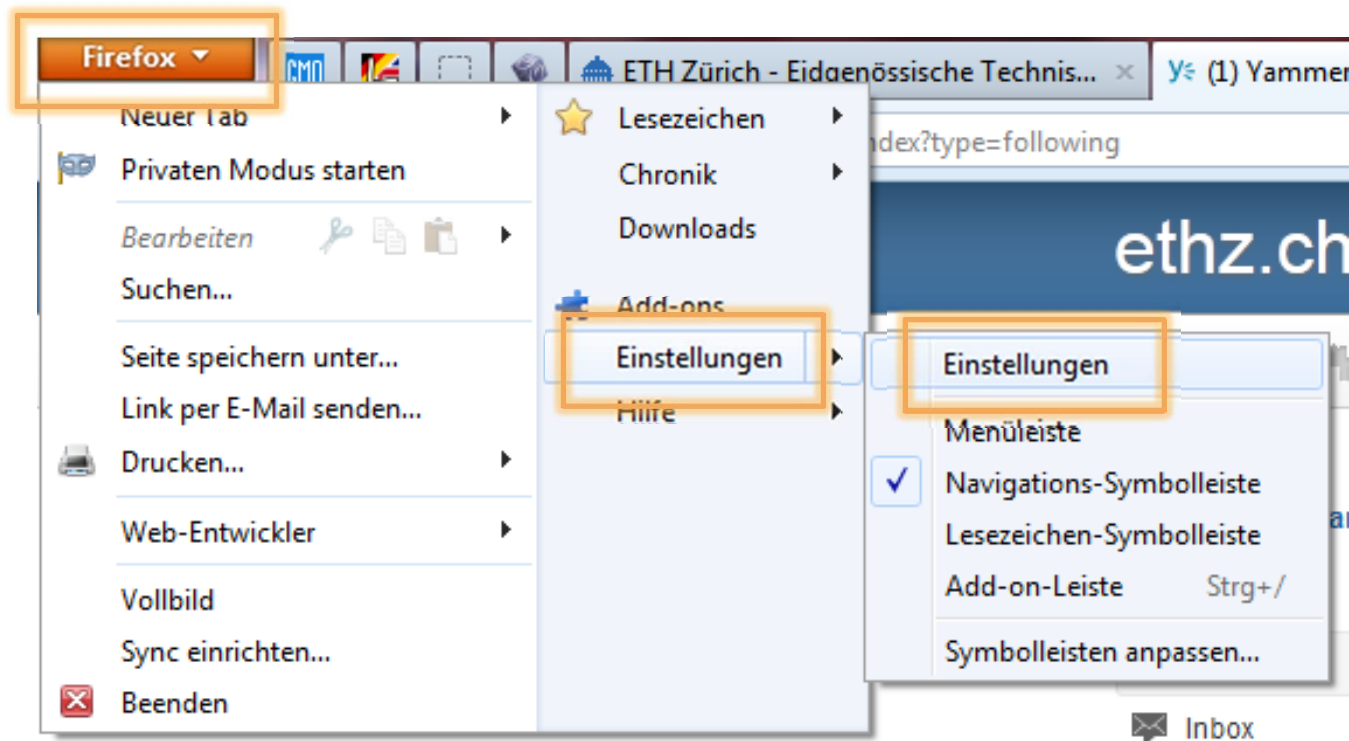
Firefox

CMO

ETH Zürich - Eidgenössische Technis... ×

(1) Yammer

Neuer Tab

Privaten Modus starten

Bearbeiten

Suchen...

Seite speichern unter...

Link per E-Mail senden...

Drucken...

Web-Entwickler

Vollbild

Sync einrichten...

Beenden

Lesezeichen

Chronik

Downloads

Add-ons

Einstellungen

Hilfe

ndex?type=following

ethz.ch

Einstellungen

Menüleiste

Navigations-Symbolleiste

Lesezeichen-Symbolleiste

Add-on-Leiste Strg+/

Symbolleisten anpassen...

Inbox